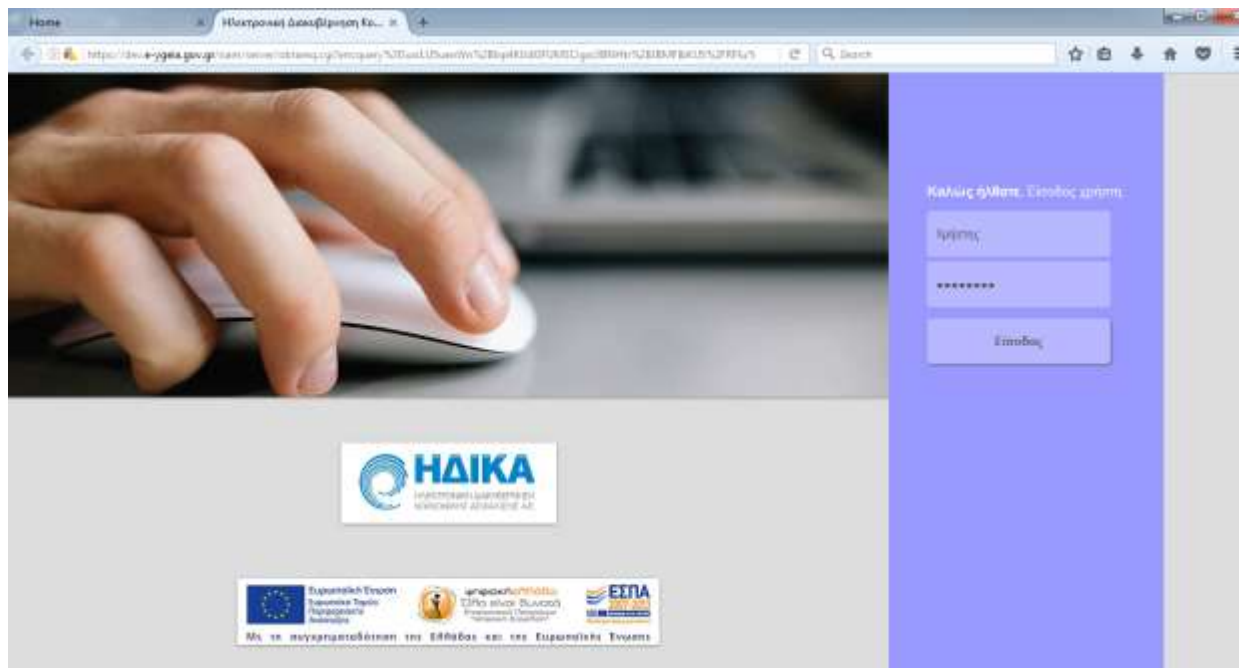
Home
Ηλεκτρονική Διακυβέρνηση Κο...
https://dev.e-ygeia.gov.gr/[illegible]
Search

Καλώς ήλθατε. Είσοδος χρήστη
Χρήστης
********
Είσοδος

ΗΔΙΚΑ
ΗΛΕΚΤΡΟΝΙΚΗ ΔΙΑΚΥΒΕΡΝΗΣΗ ΚΟΙΝΩΝΙΚΗΣ ΑΣΦΑΛΙΣΗΣ Α.Ε.

Ευρωπαϊκή Ένωση
Ευρωπαϊκό Ταμείο Περιφερειακής Ανάπτυξης
ψηφιακή ελλάδα
Όλα είναι δυνατά
ΕΣΠΑ 2007-2013
Με τη συγχρηματοδότηση της Ελλάδας και της Ευρωπαϊκής Ένωσης